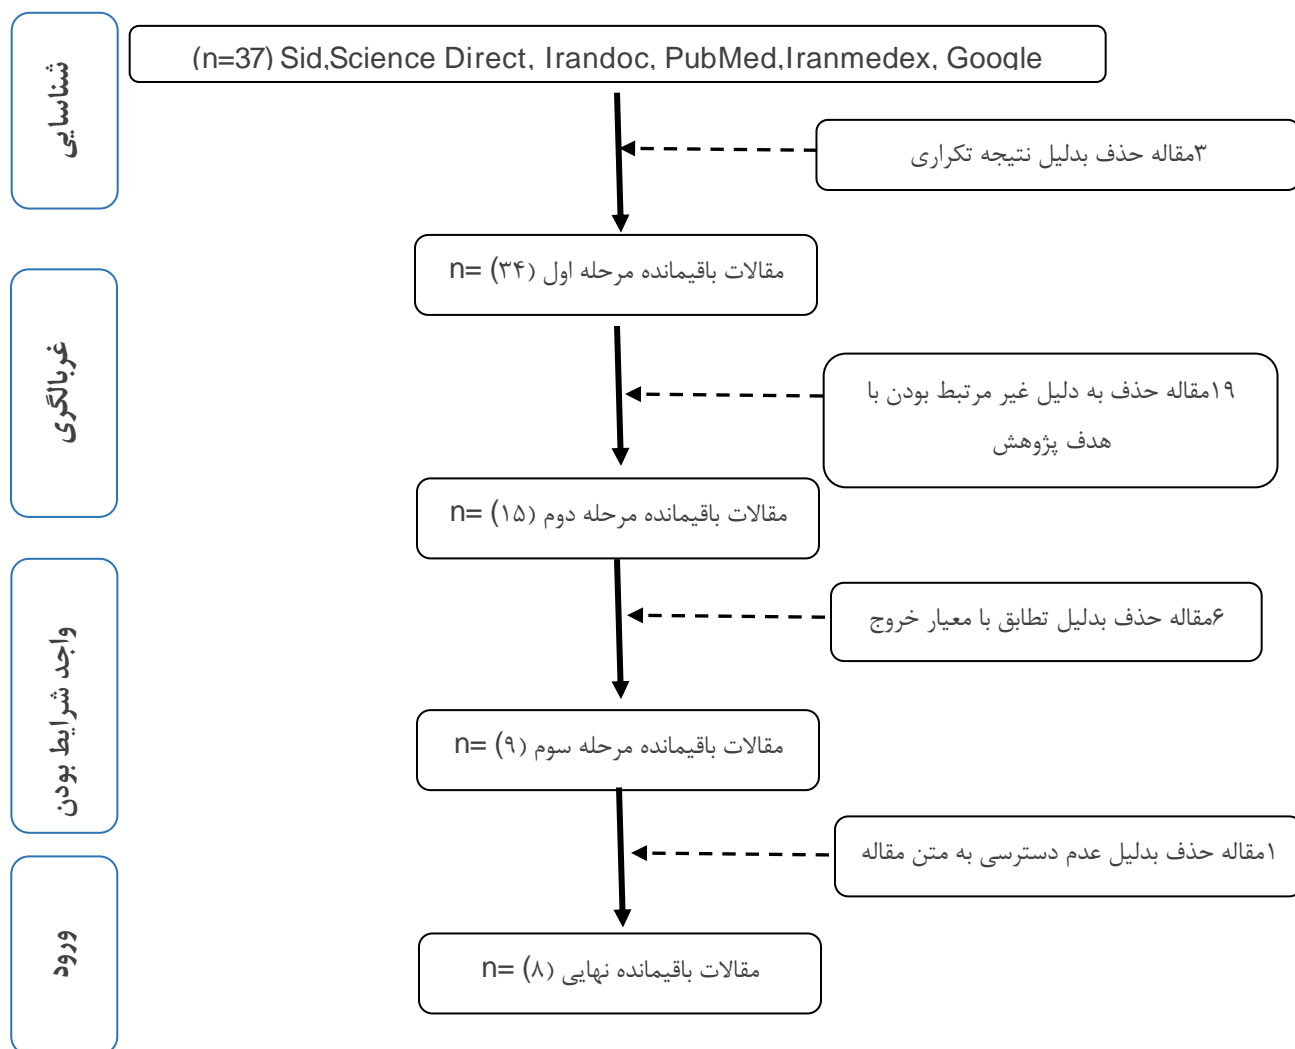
شناسایی

(n=37) Sid,Science Direct, Irandoc, PubMed,Iranmedex, Google

۳مقاله حذف بدلیل نتیجه تکراری

غربالگری

مقالات باقیمانده مرحله اول (۳۴) =n

۱۹مقاله حذف به دلیل غیر مرتبط بودن با هدف پژوهش

مقالات باقیمانده مرحله دوم (۱۵) =n

واجد شرایط بودن

۶مقاله حذف بدلیل تطابق با معیار خروج

مقالات باقیمانده مرحله سوم (۹) =n

۱مقاله حذف بدلیل عدم دسترسی به متن مقاله

ورود

مقالات باقیمانده نهایی (۸) =n